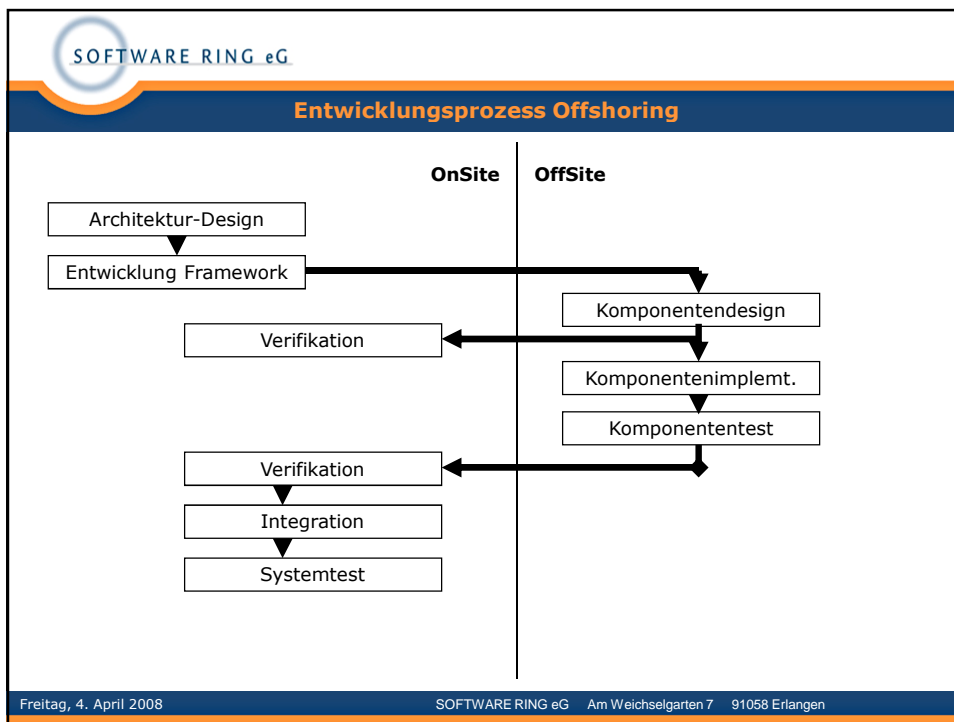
SOFTWARE RING eG

Entwicklungsprozess Offshoring

OnSite

OffSite

Architektur-Design

Entwicklung Framework

Komponentendesign

Verifikation

Komponentenimplemt.

Komponententest

Verifikation

Integration

Systemtest

Freitag, 4. April 2008

SOFTWARE RING eG Am Weichselgarten 7 91058 Erlangen